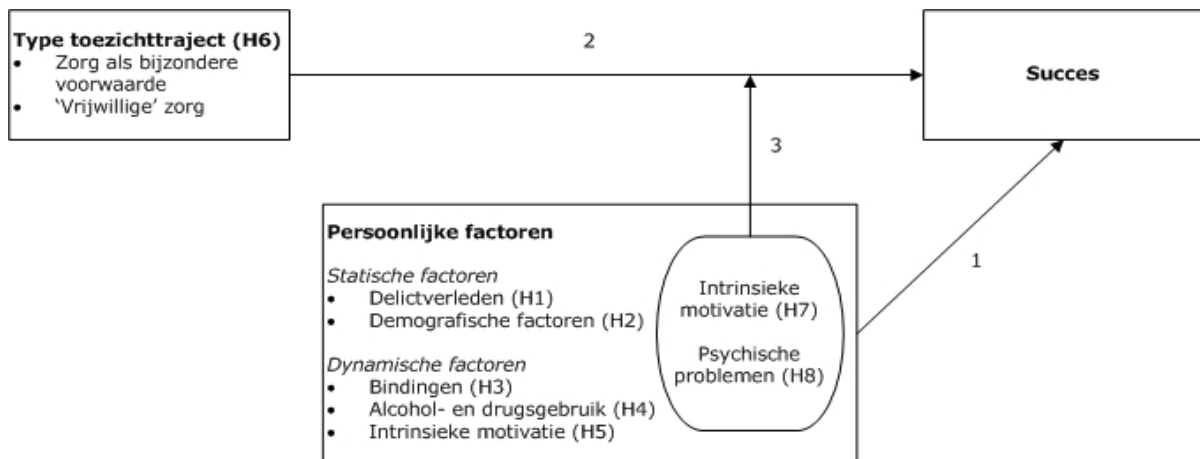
**Type toezichttraject (H6)**
- Zorg als bijzondere voorwaarde
- 'Vrijwillige' zorg

2

**Succes**

3

**Persoonlijke factoren**

*Statische factoren*
- Delictverleden (H1)
- Demografische factoren (H2)

*Dynamische factoren*
- Bindingen (H3)
- Alcohol- en drugsgebruik (H4)
- Intrinsieke motivatie (H5)

Intrinsieke motivatie (H7)

Psychische problemen (H8)

1